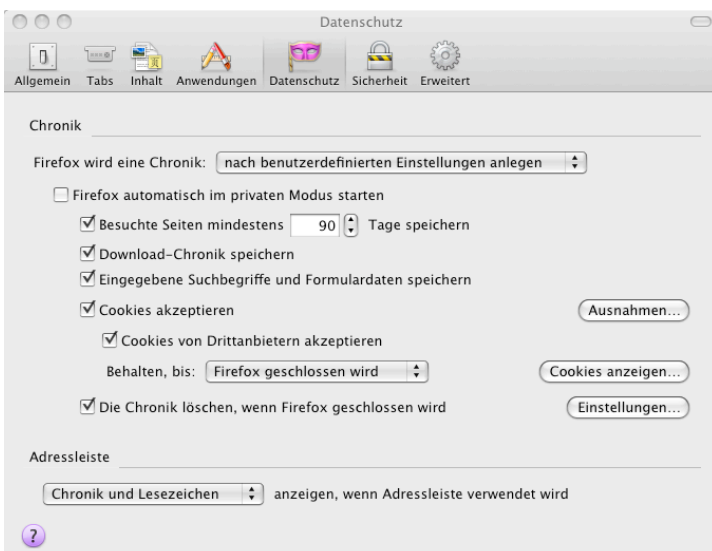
Datenschutz

Allgemein Tabs Inhalt Anwendungen Datenschutz Sicherheit Erweitert

Chronik

Firefox wird eine Chronik: nach benutzerdefinierten Einstellungen anlegen

Firefox automatisch im privaten Modus starten

Besuchte Seiten mindestens 90 Tage speichern

Download-Chronik speichern

Eingegebene Suchbegriffe und Formulardaten speichern

Cookies akzeptieren

Ausnahmen...

Cookies von Drittanbietern akzeptieren

Behalten, bis: Firefox geschlossen wird

Cookies anzeigen...

Die Chronik löschen, wenn Firefox geschlossen wird

Einstellungen...

Adressleiste

Chronik und Lesezeichen anzeigen, wenn Adressleiste verwendet wird

?